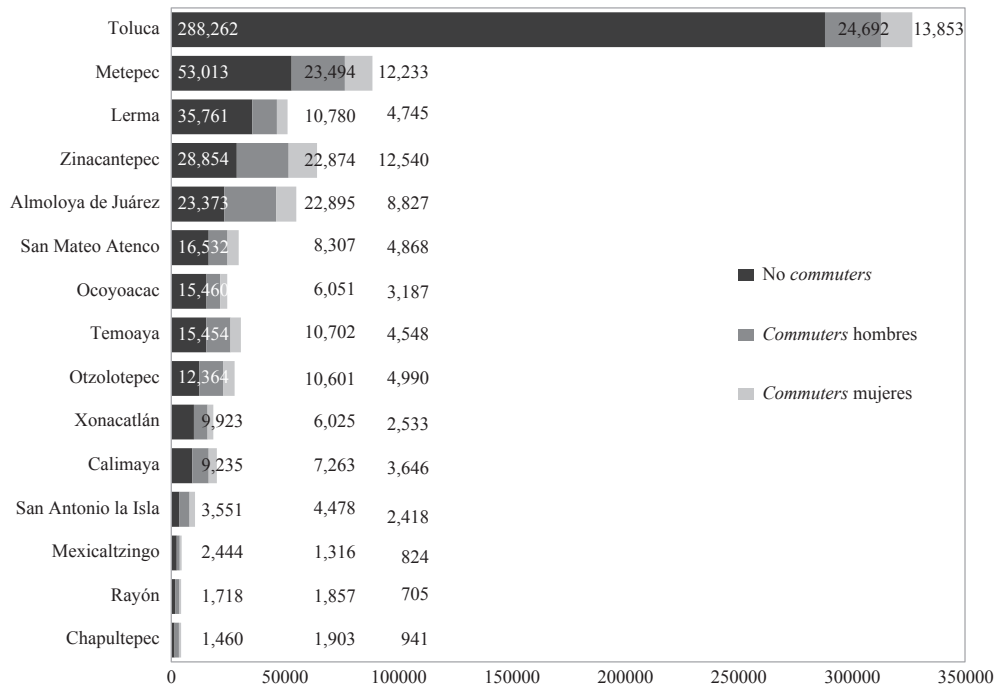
| Municipio | No *commuters* | *Commuters* hombres | *Commuters* mujeres |
|---|---|---|---|
| Toluca | 288,262 | 24,692 | 13,853 |
| Metepec | 53,013 | 23,494 | 12,233 |
| Lerma | 35,761 | 10,780 | 4,745 |
| Zinacantepec | 28,854 | 22,874 | 12,540 |
| Almoloya de Juárez | 23,373 | 22,895 | 8,827 |
| San Mateo Atenco | 16,532 | 8,307 | 4,868 |
| Ocoyoacac | 15,460 | 6,051 | 3,187 |
| Temoaya | 15,454 | 10,702 | 4,548 |
| Otzolotepec | 12,364 | 10,601 | 4,990 |
| Xonacatlán | 9,923 | 6,025 | 2,533 |
| Calimaya | 9,235 | 7,263 | 3,646 |
| San Antonio la Isla | 3,551 | 4,478 | 2,418 |
| Mexicaltzingo | 2,444 | 1,316 | 824 |
| Rayón | 1,718 | 1,857 | 705 |
| Chapultepec | 1,460 | 1,903 | 941 |

No *commuters*

*Commuters* hombres

*Commuters* mujeres

0 50000 100000 150000 200000 250000 300000 350000